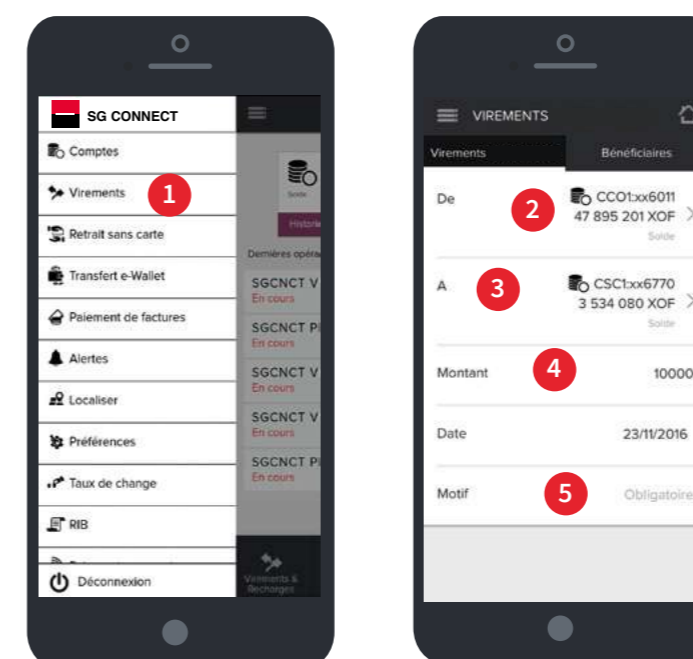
SG CONNECT

Comptes

Virements

1

Retrait sans carte

Transfert e-Wallet

Paiement de factures

Alertes

Localiser

Préférences

Taux de change

RIB

Déconnexion

Solde

Historique

Dernières opéra

SGCNCT V
En cours

SGCNCT P
En cours

SGCNCT V
En cours

SGCNCT V
En cours

SGCNCT P
En cours

Virements & Recharges

VIREMENTS

Virements

Bénéficiaires

De

2

CCO1:xx6011
47 895 201 XOF
Solde

A

3

CSC1:xx6770
3 534 080 XOF
Solde

Montant

4

10000

Date

23/11/2016

Motif

5

Obligatoire